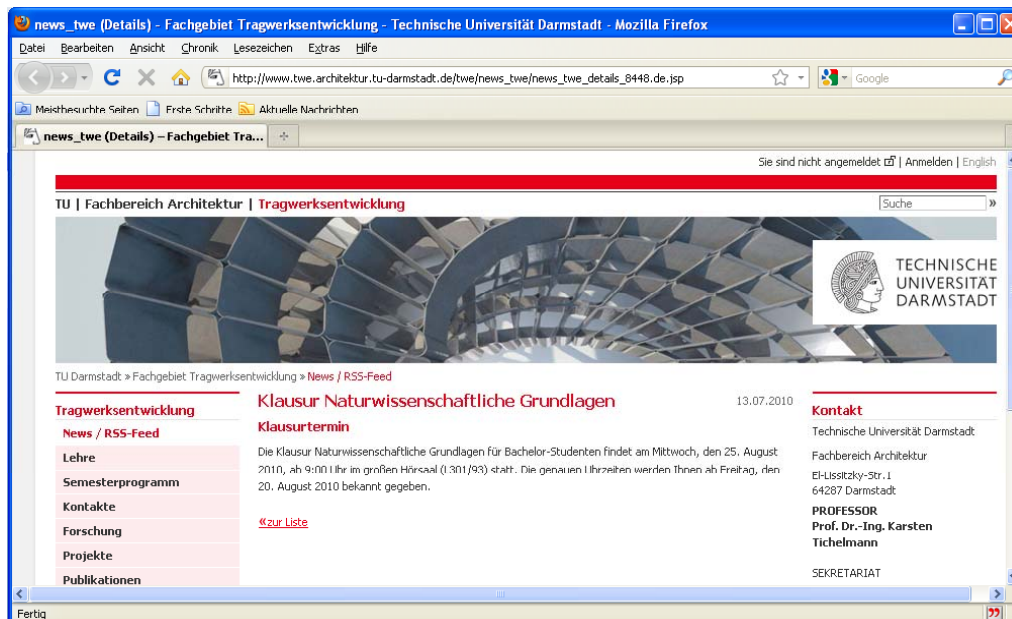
news_twe (Details) - Fachgebiet Tragwerksentwicklung - Technische Universität Darmstadt - Mozilla Firefox

Datei Bearbeiten Ansicht Chronik Lesezeichen Extras Hilfe

http://www.twe.architektur.tu-darmstadt.de/twe/news_twe/news_twe_details_8448.de.jsp

Google

Meistbesuchte Seiten Erste Schritte Aktuelle Nachrichten

news_twe (Details) – Fachgebiet Tra...

Sie sind nicht angemeldet | Anmelden | English

TU | Fachbereich Architektur | Tragwerksentwicklung

Suche

TECHNISCHE UNIVERSITÄT DARMSTADT

TU Darmstadt » Fachgebiet Tragwerksentwicklung » News / RSS-Feed

Tragwerksentwicklung

News / RSS-Feed

Lehre

Semesterprogramm

Kontakte

Forschung

Projekte

Publikationen

Klausur Naturwissenschaftliche Grundlagen

13.07.2010

Klausurtermin

Die Klausur Naturwissenschaftliche Grundlagen für Bachelor-Studenten findet am Mittwoch, den 25. August 2010, ab 9:00 Uhr im großen Hörsaal (L301/93) statt. Die genauen Uhrzeiten werden Ihnen ab Freitag, den 20. August 2010 bekannt gegeben.

«zur Liste

Kontakt

Technische Universität Darmstadt

Fachbereich Architektur

El-Lissitzky-Str.1
64287 Darmstadt

PROFESSOR
Prof. Dr.-Ing. Karsten Tichelmann

SEKRETARIAT

Fertig